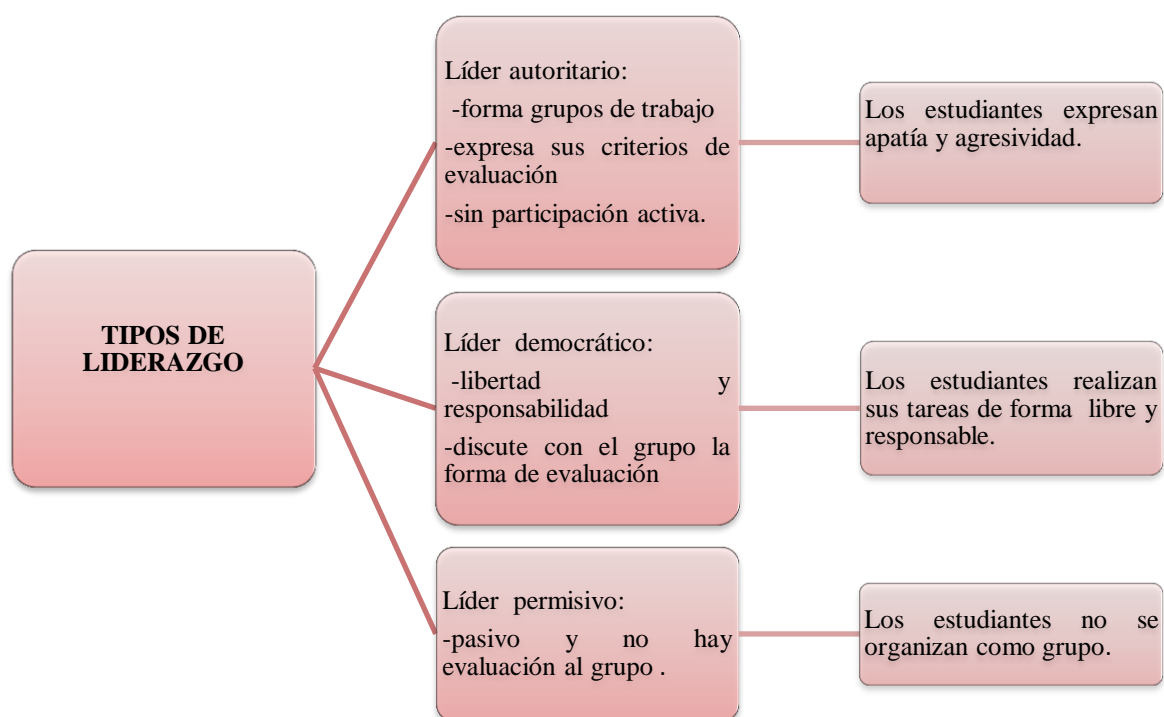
TIPOS DE LIDERAZGO

Líder autoritario:
-forma grupos de trabajo
-expresa sus criterios de evaluación
-sin participación activa.

Los estudiantes expresan apatía y agresividad.

Líder democrático:
-libertad y responsabilidad
-discute con el grupo la forma de evaluación

Los estudiantes realizan sus tareas de forma libre y responsable.

Líder permisivo:
-pasivo y no hay evaluación al grupo .

Los estudiantes no se organizan como grupo.